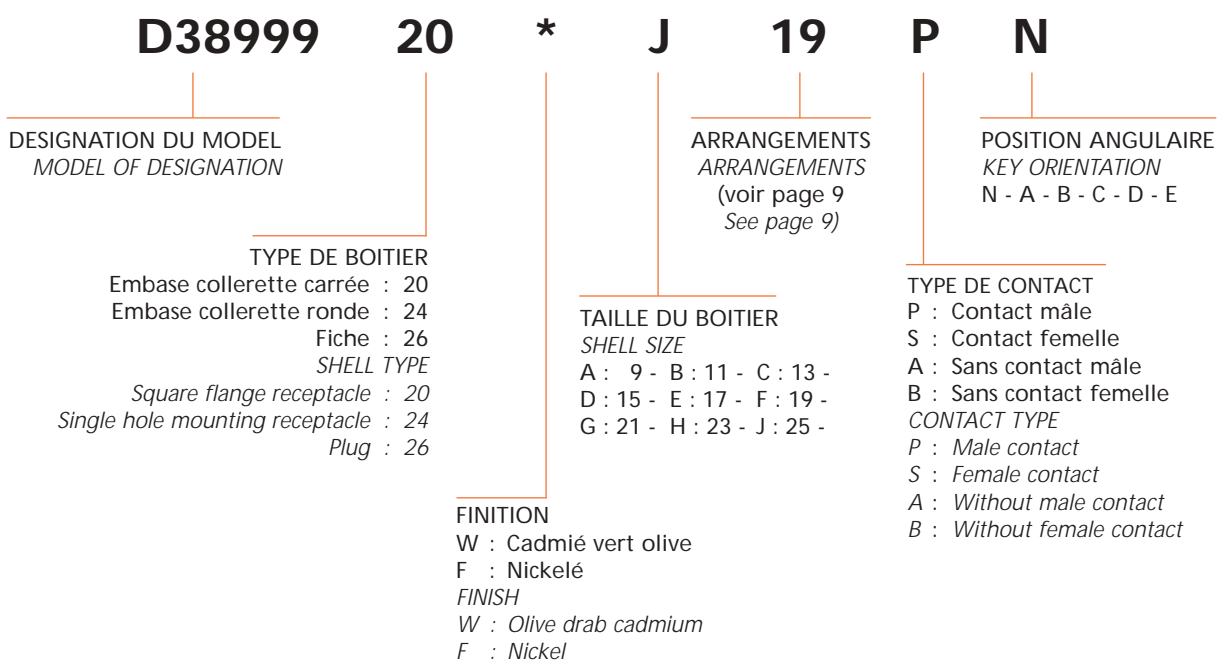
D38999 20 * J 19 P N

DESIGNATION DU MODEL
MODEL OF DESIGNATION

ARRANGEMENTS
ARRANGEMENTS
(voir page 9
See page 9)

POSITION ANGULAIRE
KEY ORIENTATION
N - A - B - C - D - E

TYPE DE BOITIER
Embase collerette carrée : 20
Embase collerette ronde : 24
Fiche : 26
SHELL TYPE
Square flange receptacle : 20
Single hole mounting receptacle : 24
Plug : 26

TAILLE DU BOITIER
SHELL SIZE
A : 9 - B : 11 - C : 13 -
D : 15 - E : 17 - F : 19 -
G : 21 - H : 23 - J : 25 -

TYPE DE CONTACT
P : Contact mâle
S : Contact femelle
A : Sans contact mâle
B : Sans contact femelle
CONTACT TYPE
P : Male contact
S : Female contact
A : Without male contact
B : Without female contact

FINITION
W : Cadmié vert olive
F : Nickelé
FINISH
W : Olive drab cadmium
F : Nickel